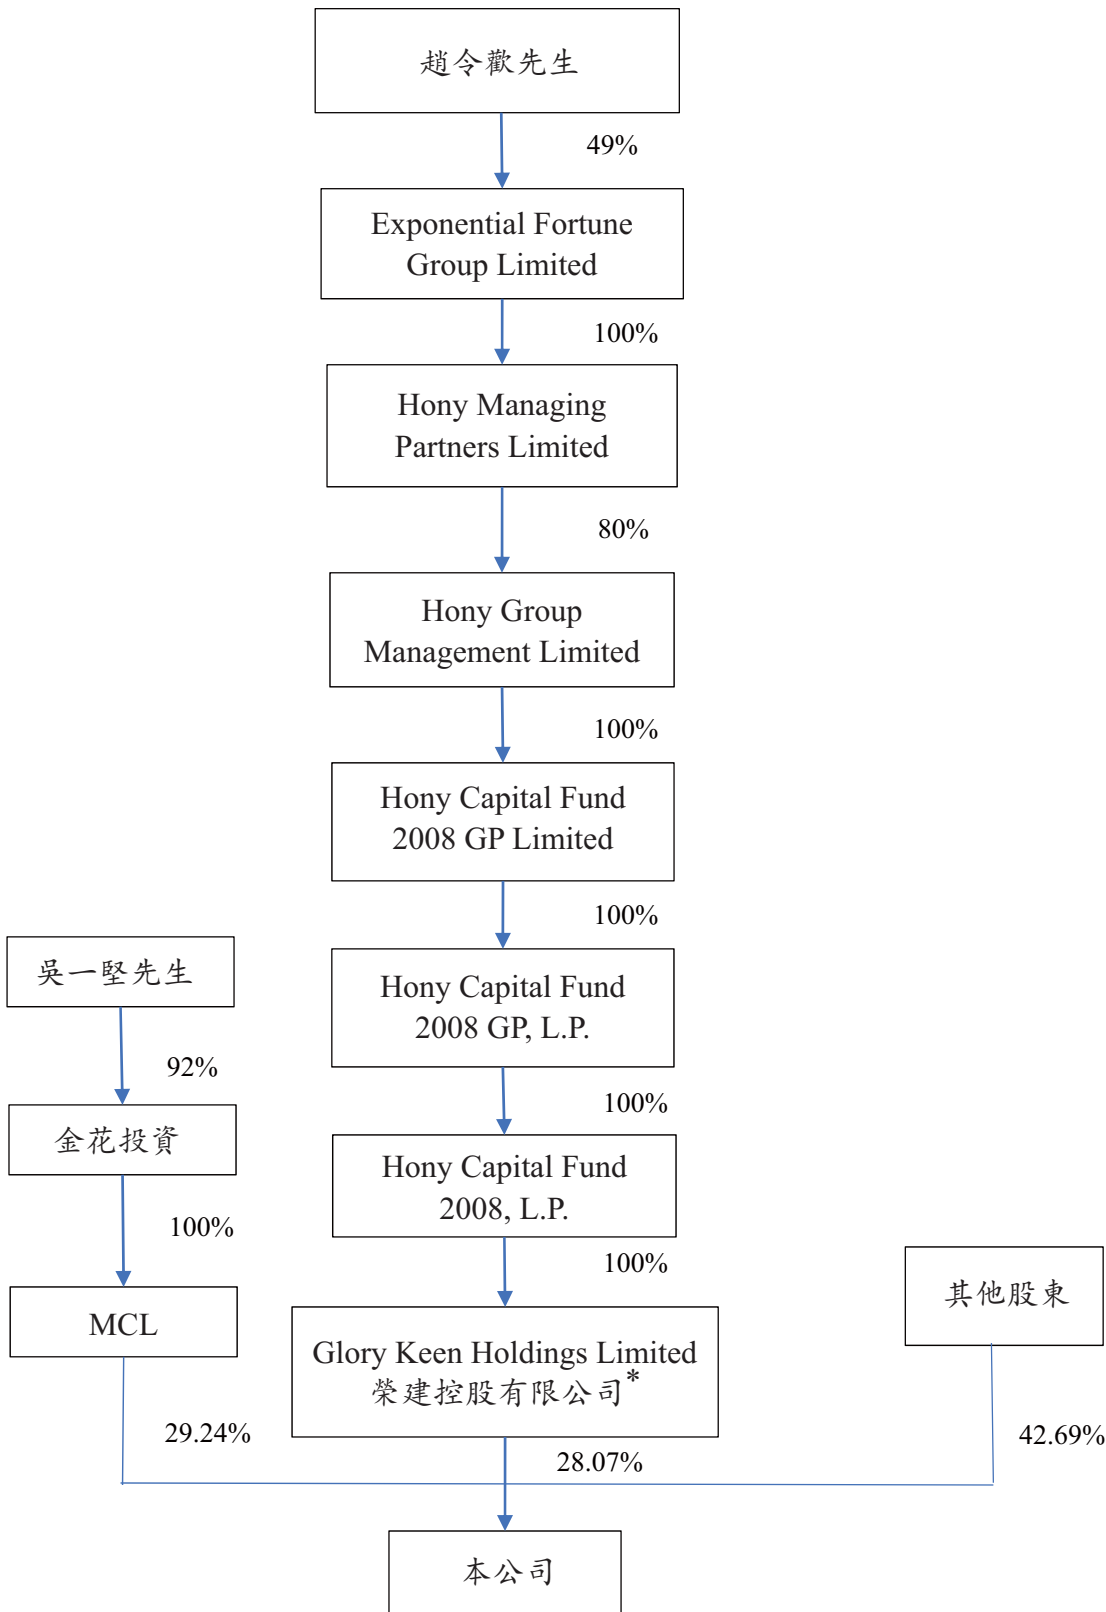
趙令歡先生

49%

Exponential Fortune Group Limited

100%

Hony Managing Partners Limited

80%

Hony Group Management Limited

100%

Hony Capital Fund 2008 GP Limited

100%

吳一堅先生

92%

金花投資

100%

MCL

Hony Capital Fund 2008 GP, L.P.

100%

Hony Capital Fund 2008, L.P.

100%

Glory Keen Holdings Limited 榮建控股有限公司*

其他股東

29.24%

28.07%

42.69%

本公司